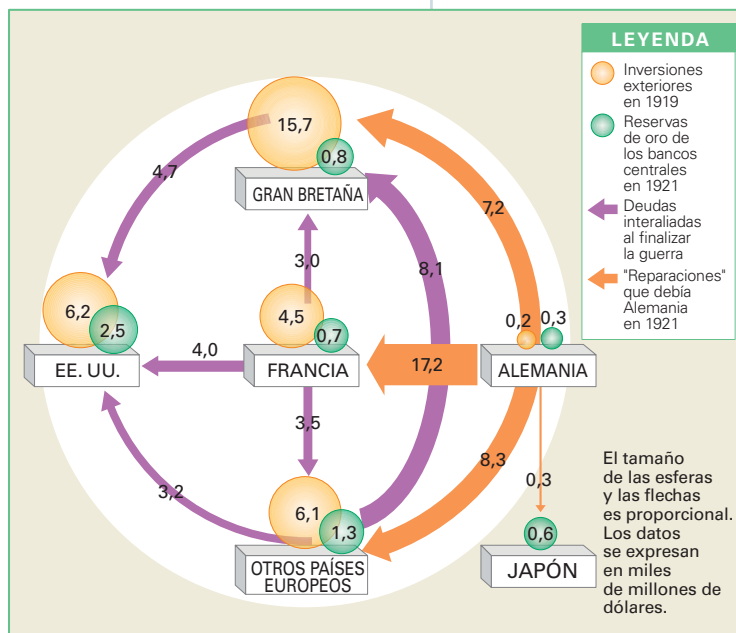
LEYENDA

Inversiones exteriores en 1919

Reservas de oro de los bancos centrales en 1921

Deudas interaliadas al finalizar la guerra

"Reparaciones" que debía Alemania en 1921

15,7
0,8
GRAN BRETAÑA
4,7
7,2
3,0
8,1
6,2
2,5
4,5
0,7
0,2
0,3
EE. UU.
4,0
FRANCIA
17,2
ALEMANIA
3,5
8,3
0,3
3,2
6,1
1,3
OTROS PAÍSES EUROPEOS
0,6
JAPÓN

El tamaño de las esferas y las flechas es proporcional. Los datos se expresan en miles de millones de dólares.